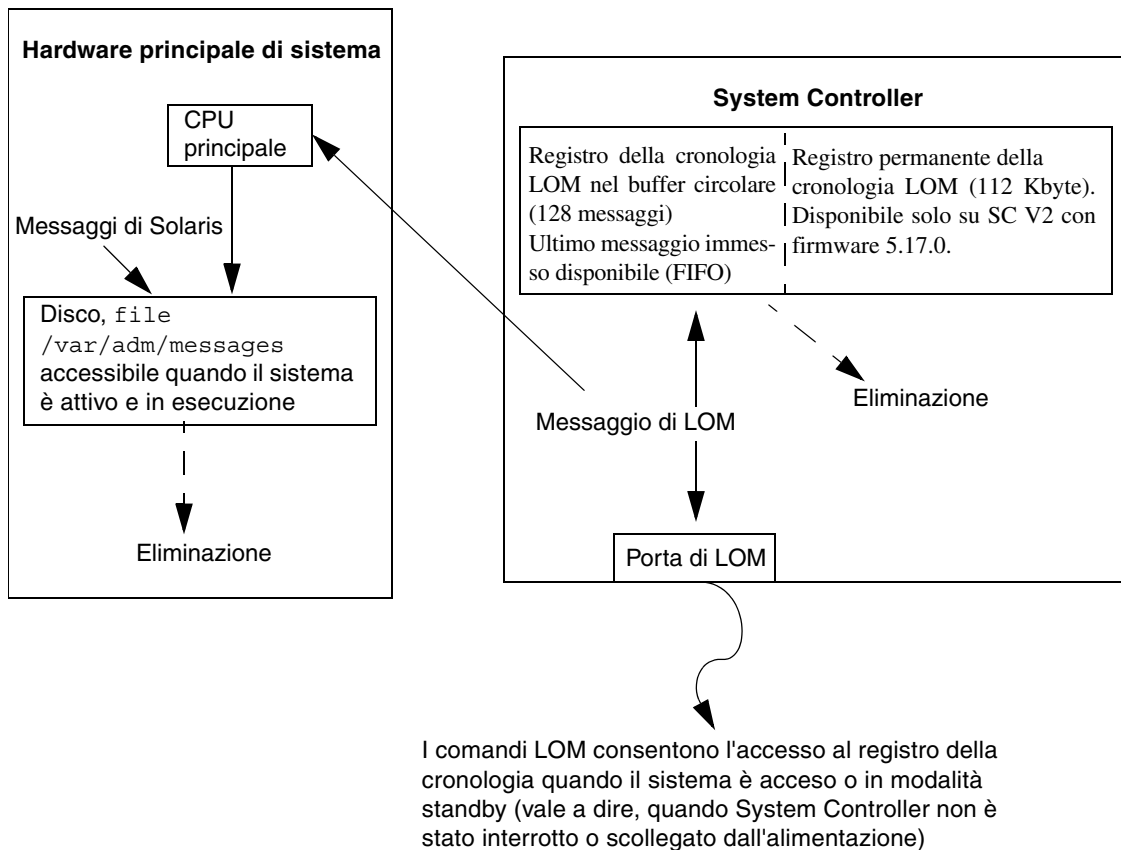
Hardware principale di sistema

CPU principale

Messaggi di Solaris

Disco, file /var/adm/messages accessibile quando il sistema è attivo e in esecuzione

Eliminazione

System Controller

Registro della cronologia LOM nel buffer circolare (128 messaggi) Ultimo messaggio immesso disponibile (FIFO)

Registro permanente della cronologia LOM (112 Kbyte). Disponibile solo su SC V2 con firmware 5.17.0.

Eliminazione

Messaggio di LOM

Porta di LOM

I comandi LOM consentono l'accesso al registro della cronologia quando il sistema è acceso o in modalità standby (vale a dire, quando System Controller non è stato interrotto o scollegato dall'alimentazione)